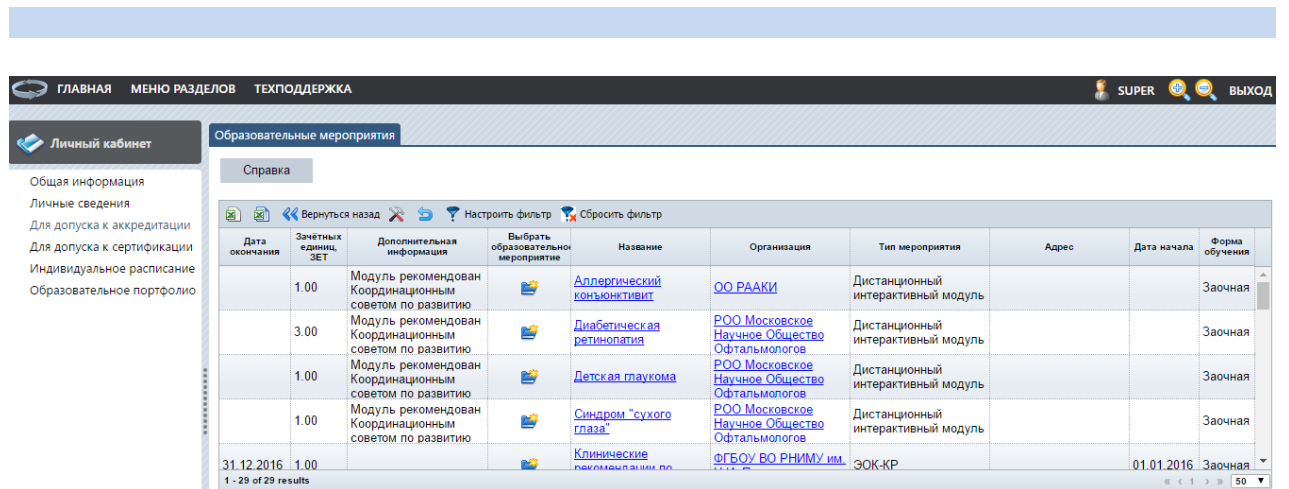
ГЛАВНАЯ МЕНЮ РАЗДЕЛОВ ТЕХПОДДЕРЖКА SUPER ВЫХОД

Личный кабинет

Общая информация
Личные сведения
Для допуска к аккредитации
Для допуска к сертификации
Индивидуальное расписание
Образовательное портфолио

Образовательные мероприятия

Справка

Вернуться назад Настроить фильтр Сбросить фильтр

| Дата окончания | Зачётных единиц, ЗЕТ | Дополнительная информация | Выбрать образовательное мероприятие | Название | Организация | Тип мероприятия | Адрес | Дата начала | Форма обучения |
|---|---|---|---|---|---|---|---|---|---|
| | 1.00 | Модуль рекомендован Координационным советом по развитию | | Аллергический конъюнктивит | ОО РААКИ | Дистанционный интерактивный модуль | | | Заочная |
| | 3.00 | Модуль рекомендован Координационным советом по развитию | | Диабетическая ретинопатия | РОО Московское Научное Общество Офтальмологов | Дистанционный интерактивный модуль | | | Заочная |
| | 1.00 | Модуль рекомендован Координационным советом по развитию | | Детская глаукома | РОО Московское Научное Общество Офтальмологов | Дистанционный интерактивный модуль | | | Заочная |
| | 1.00 | Модуль рекомендован Координационным советом по развитию | | Синдром "сухого глаза" | РОО Московское Научное Общество Офтальмологов | Дистанционный интерактивный модуль | | | Заочная |
| 31.12.2016 | 1.00 | | | Клинические рекомендации по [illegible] | ФГБОУ ВО РНИМУ им. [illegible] | ЭОК-КР | | 01.01.2016 | Заочная |

1 - 29 of 29 results 1 50